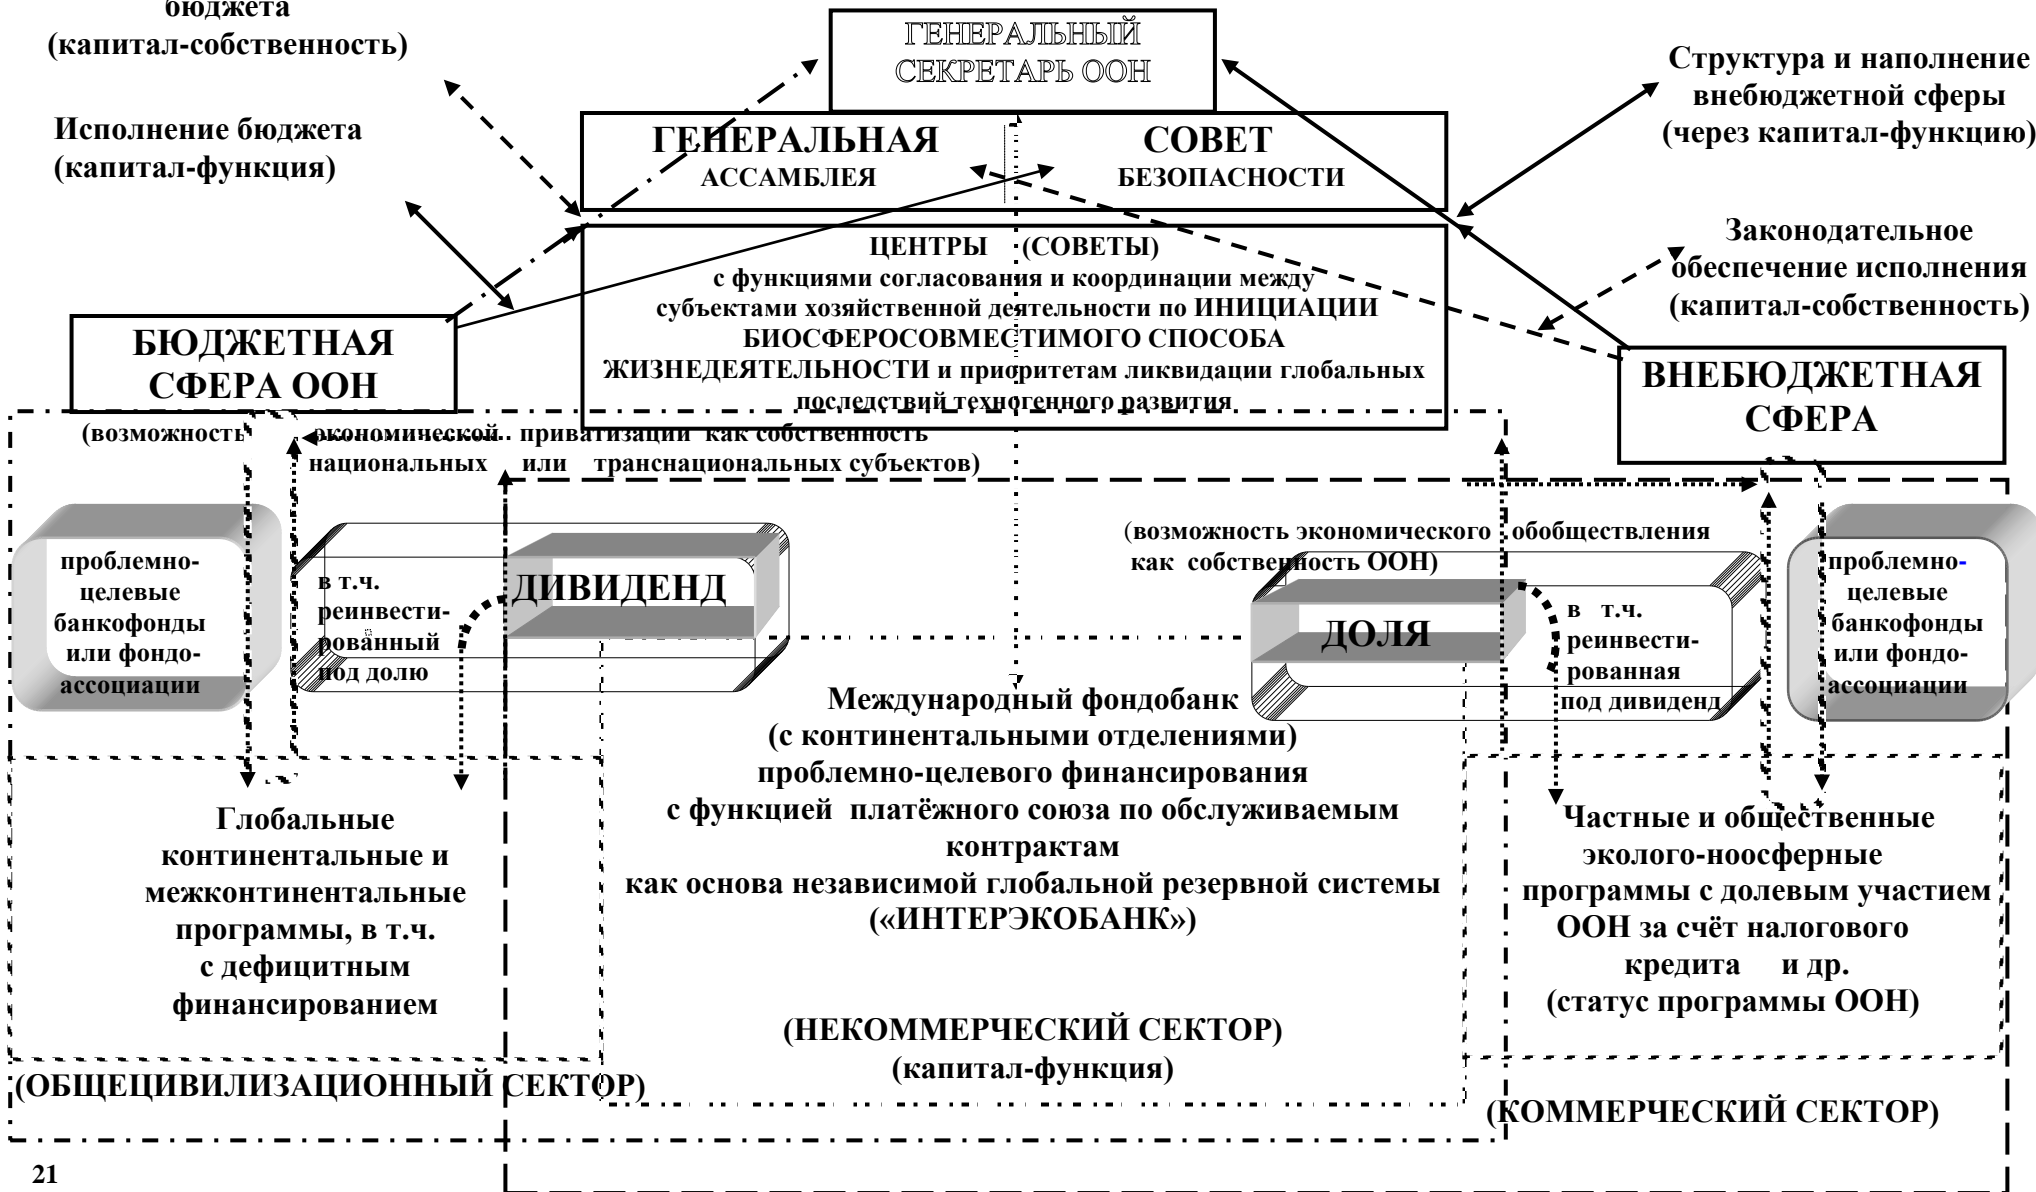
бюджета
(капитал-собственность)

Исполнение бюджета
(капитал-функция)

ГЕНЕРАЛЬНЫЙ СЕКРЕТАРЬ ООН

Структура и наполнение внебюджетной сферы
(через капитал-функцию)

ГЕНЕРАЛЬНАЯ АССАМБЛЕЯ

СОВЕТ БЕЗОПАСНОСТИ

Законодательное обеспечение исполнения
(капитал-собственность)

ЦЕНТРЫ (СОВЕТЫ)
с функциями согласования и координации между субъектами хозяйственной деятельности по ИНИЦИАЦИИ БИОСФЕРОСОВМЕСТИМОГО СПОСОБА ЖИЗНЕДЕЯТЕЛЬНОСТИ и приоритетам ликвидации глобальных последствий техногенного развития

БЮДЖЕТНАЯ СФЕРА ООН

ВНЕБЮДЖЕТНАЯ СФЕРА

(возможность экономической приватизации как собственность национальных или транснациональных субъектов)

проблемно-целевые банкофонды или фондо-ассоциации

в т.ч. реинвести-рованный под долю

ДИВИДЕНД

(возможность экономического обобществления как собственность ООН)

ДОЛЯ

в т.ч. реинвести-рованная под дивиденд

проблемно-целевые банкофонды или фондо-ассоциации

Международный фондобанк
(с континентальными отделениями)
проблемно-целевого финансирования
с функцией платёжного союза по обслуживаемым контрактам
как основа независимой глобальной резервной системы
(«ИНТЕРЭКОБАНК»)

Глобальные континентальные и межконтинентальные программы, в т.ч. с дефицитным финансированием

Частные и общественные эколого-ноосферные программы с долевым участием ООН за счёт налогового кредита и др.
(статус программы ООН)

(НЕКОММЕРЧЕСКИЙ СЕКТОР)
(капитал-функция)

(ОБЩЕЦИВИЛИЗАЦИОННЫЙ СЕКТОР)

(КОММЕРЧЕСКИЙ СЕКТОР)

21